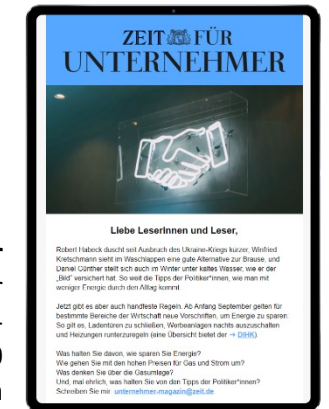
ZEIT FÜR
UNTERNEHMER

Liebe LeserInnen und Leser,

Robert Habeck duscht seit Ausbruch des Ukraine-Kriegs kurzer, Winfried Kretschmann sieht im Waschlappen eine gute Alternative zur Brause, und Daniel Günther stellt sich auch im Winter unter kaltes Wasser, wie er der „Bild" versichert hat. So weit die Tipps der Politiker*innen, wie man mit weniger Energie durch den Alltag kommt.

Jetzt gibt es aber auch handfeste Regeln. Ab Anfang September gelten für bestimmte Bereiche der Wirtschaft neue Vorschriften, um Energie zu sparen. So gilt es, Ladentüren zu schließen, Werbeanlagen nachts auszuschalten und Heizungen runterzuregeln (eine Übersicht bietet der → DIHK).

Was halten Sie davon, wie sparen Sie Energie?
Wie gehen Sie mit den hohen Preisen für Gas und Strom um?
Was denken Sie über die Gasumlage?
Und, mal ehrlich, was halten Sie von den Tipps der Politiker*innen?
Schreiben Sie mir: unternehmer-magazin@zeit.de